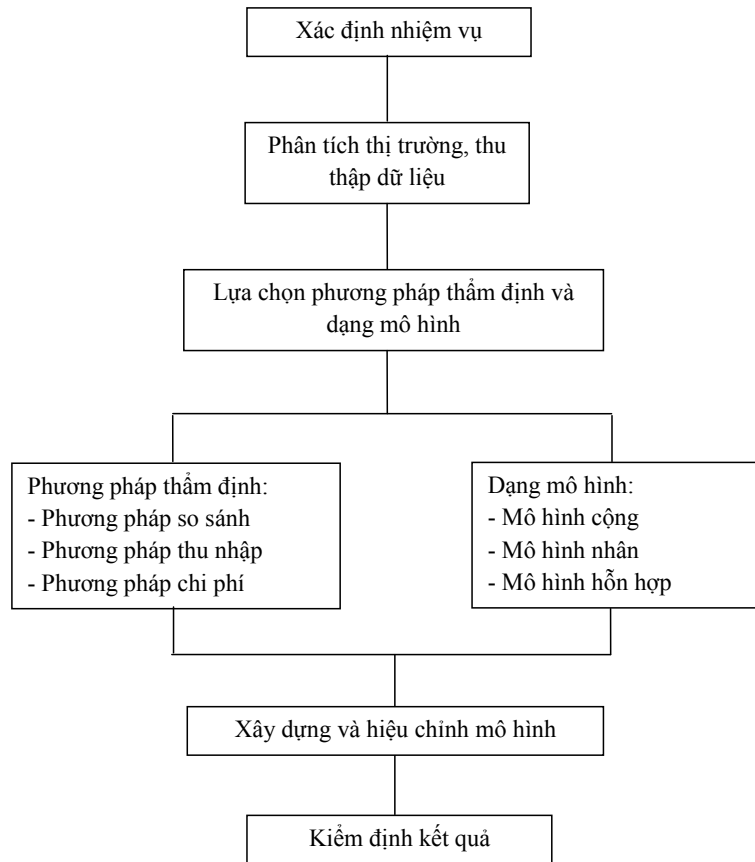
Xác định nhiệm vụ

Phân tích thị trường, thu thập dữ liệu

Lựa chọn phương pháp thẩm định và dạng mô hình

Phương pháp thẩm định:
- Phương pháp so sánh
- Phương pháp thu nhập
- Phương pháp chi phí

Dạng mô hình:
- Mô hình cộng
- Mô hình nhân
- Mô hình hỗn hợp

Xây dựng và hiệu chỉnh mô hình

Kiểm định kết quả